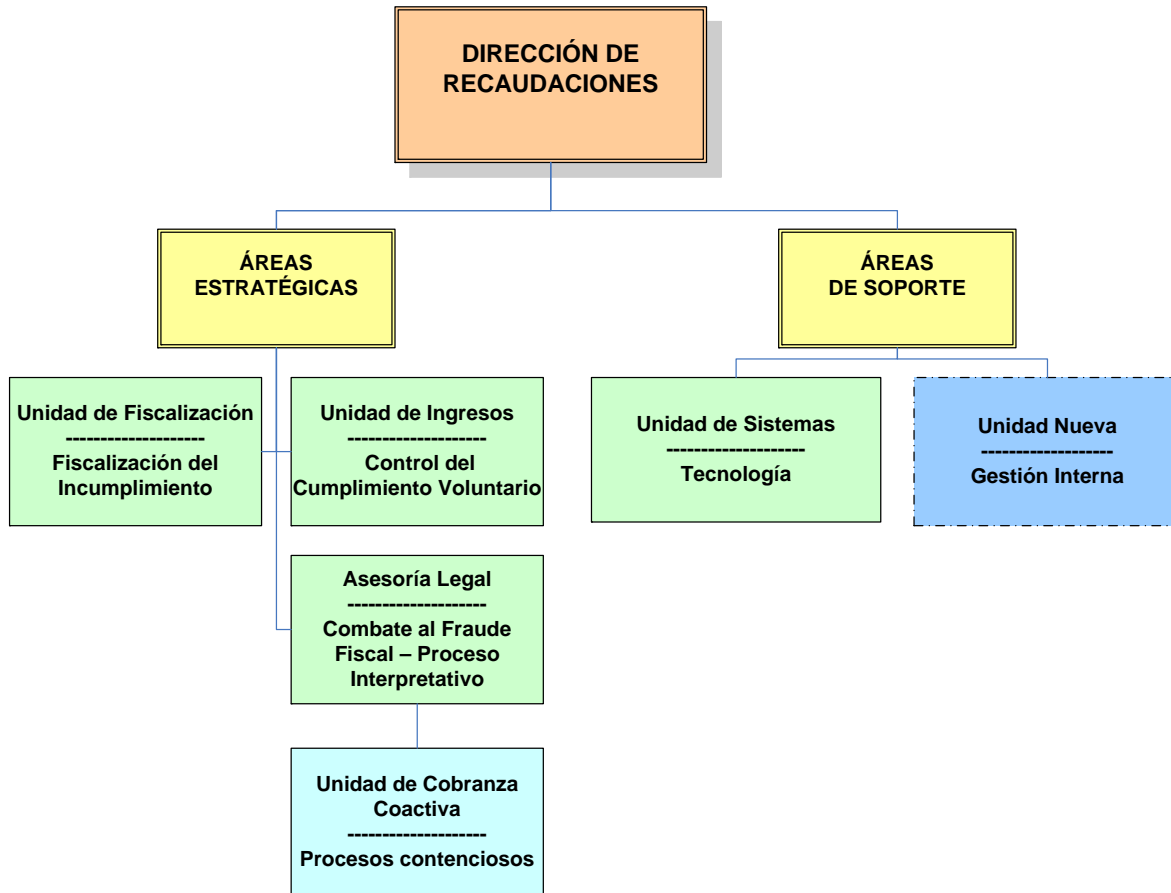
DIRECCIÓN DE RECAUDACIONES

ÁREAS ESTRATÉGICAS

ÁREAS DE SOPORTE

Unidad de Fiscalización
-------------------
Fiscalización del Incumplimiento

Unidad de Ingresos
-------------------
Control del Cumplimiento Voluntario

Unidad de Sistemas
-------------------
Tecnología

Unidad Nueva
------------------
Gestión Interna

Asesoría Legal
-------------------
Combate al Fraude Fiscal – Proceso Interpretativo

Unidad de Cobranza Coactiva
-------------------
Procesos contenciosos